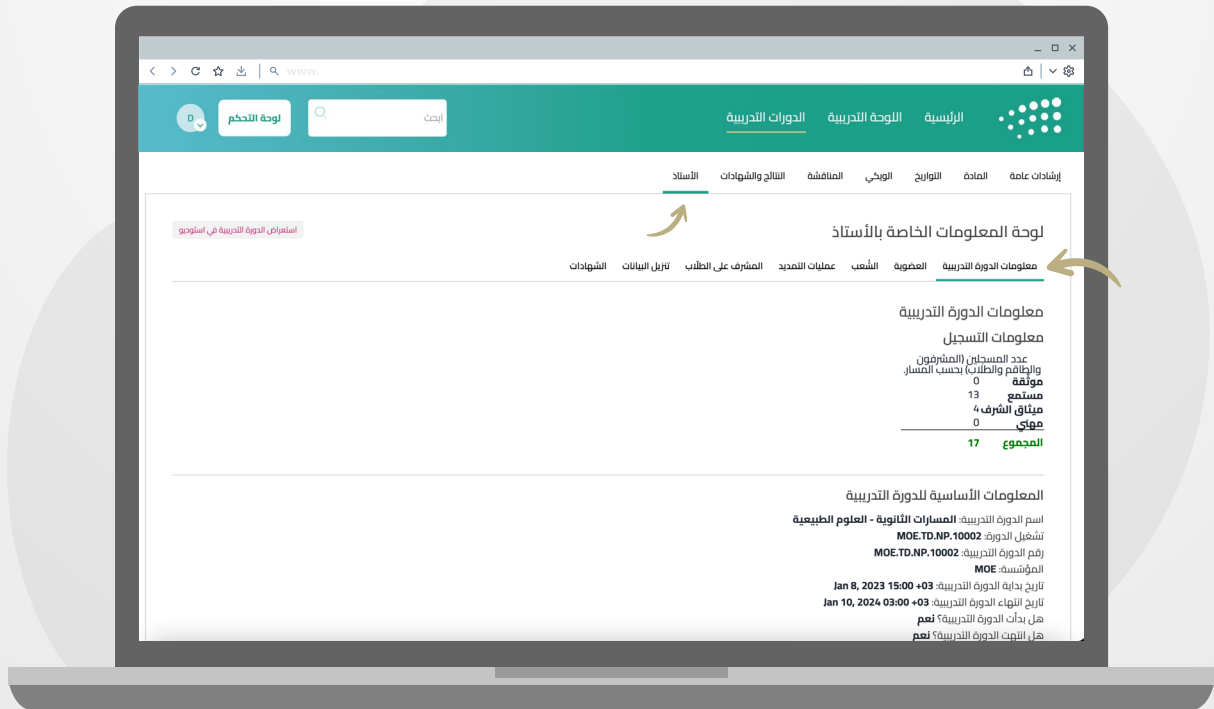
www.

الرئيسية اللوحة التدريبية الدورات التدريبية

ابحث

لوحة التحكم

D

إرشادات عامة المادة التواريخ الويكي المناقشة النتائج والشهادات الأستاذ

لوحة المعلومات الخاصة بالأستاذ

استعراض الدورة التدريبية في استوديو

معلومات الدورة التدريبية العضوية الشعب عمليات التمديد المشرف على الطلاب تنزيل البيانات الشهادات

معلومات الدورة التدريبية

معلومات التسجيل

عدد المسجلين (المشرفون والطاقم والطلاب) بحسب المسار.

| | |
|---|---|
| موثقة | 0 |
| مستمع | 13 |
| ميثاق الشرف | 4 |
| مهني | 0 |
| المجموع | 17 |

المعلومات الأساسية للدورة التدريبية

اسم الدورة التدريبية: المسارات الثانوية - العلوم الطبيعية
تشغيل الدورة: MOE.TD.NP.10002
رقم الدورة التدريبية: MOE.TD.NP.10002
المؤسسة: MOE
تاريخ بداية الدورة التدريبية: Jan 8, 2023 15:00 +03
تاريخ انتهاء الدورة التدريبية: Jan 10, 2024 03:00 +03
هل بدأت الدورة التدريبية؟ نعم
هل انتهت الدورة التدريبية؟ نعم